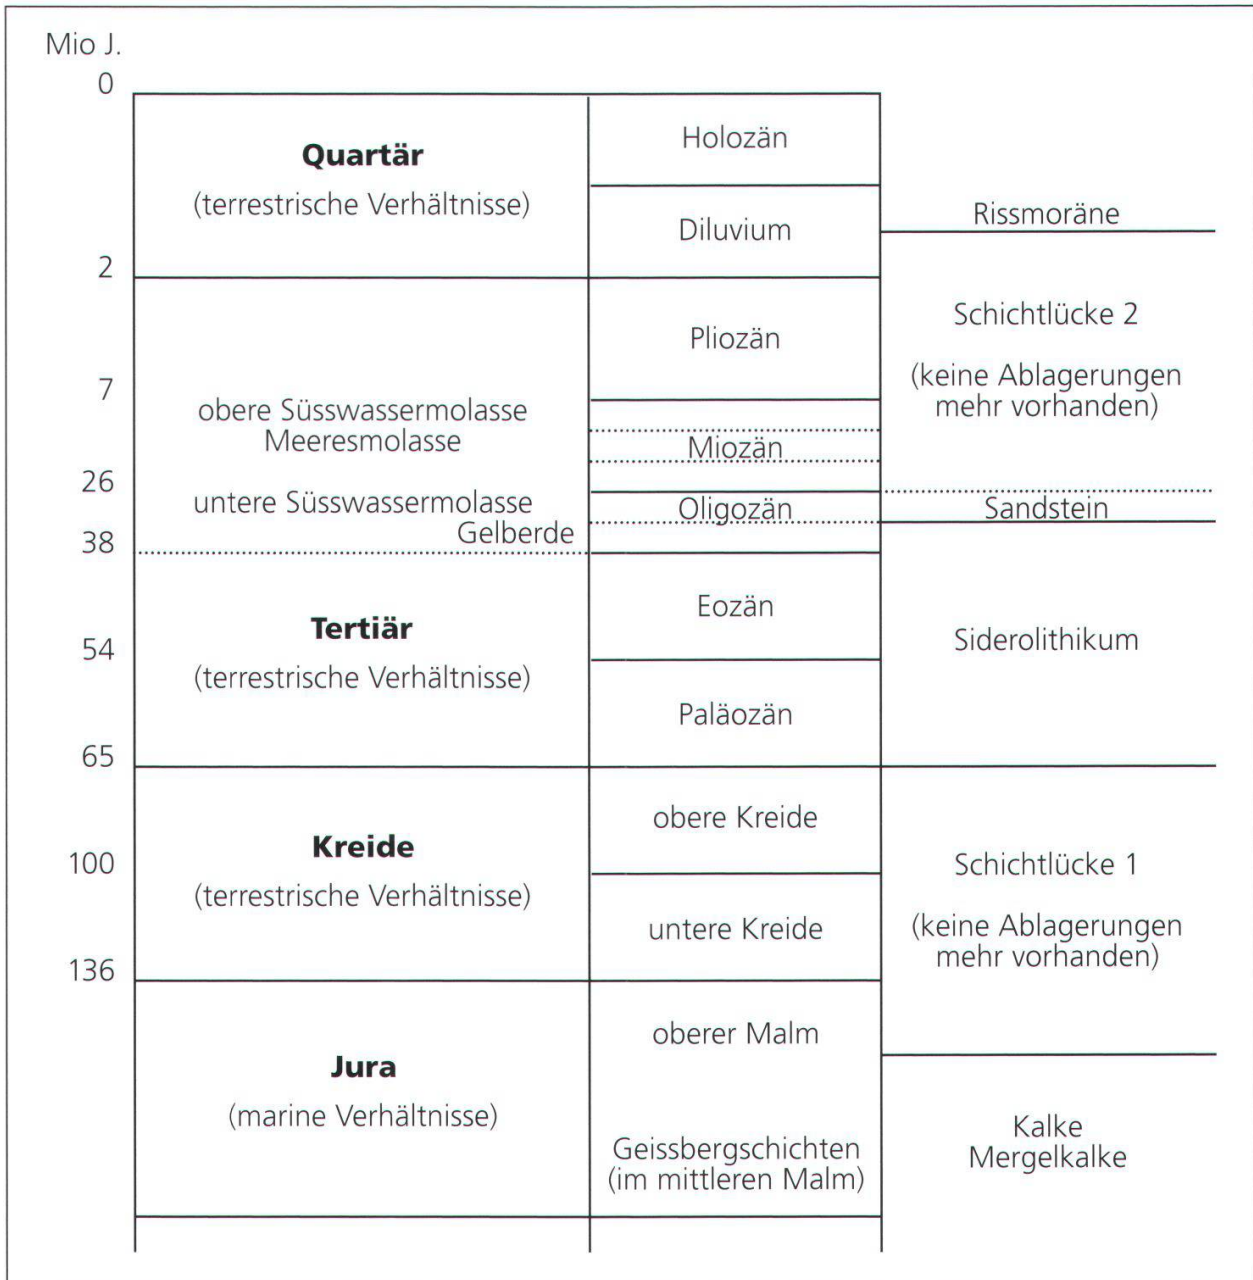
Mio J.
0

| | | |
|---|---|---|
| **Quartär** (terrestrische Verhältnisse) | Holozän | |
| | Diluvium | Rissmoräne |
| | Pliozän | Schichtlücke 2 (keine Ablagerungen mehr vorhanden) |
| obere Süsswassermolasse Meeresmolasse | Miozän | |
| untere Süsswassermolasse Gelberde | Oligozän | Sandstein |
| **Tertiär** (terrestrische Verhältnisse) | Eozän | Siderolithikum |
| | Paläozän | |
| **Kreide** (terrestrische Verhältnisse) | obere Kreide | Schichtlücke 1 (keine Ablagerungen mehr vorhanden) |
| | untere Kreide | |
| **Jura** (marine Verhältnisse) | oberer Malm | |
| | Geissbergschichten (im mittleren Malm) | Kalke Mergelkalke |

2
7
26
38
54
65
100
136